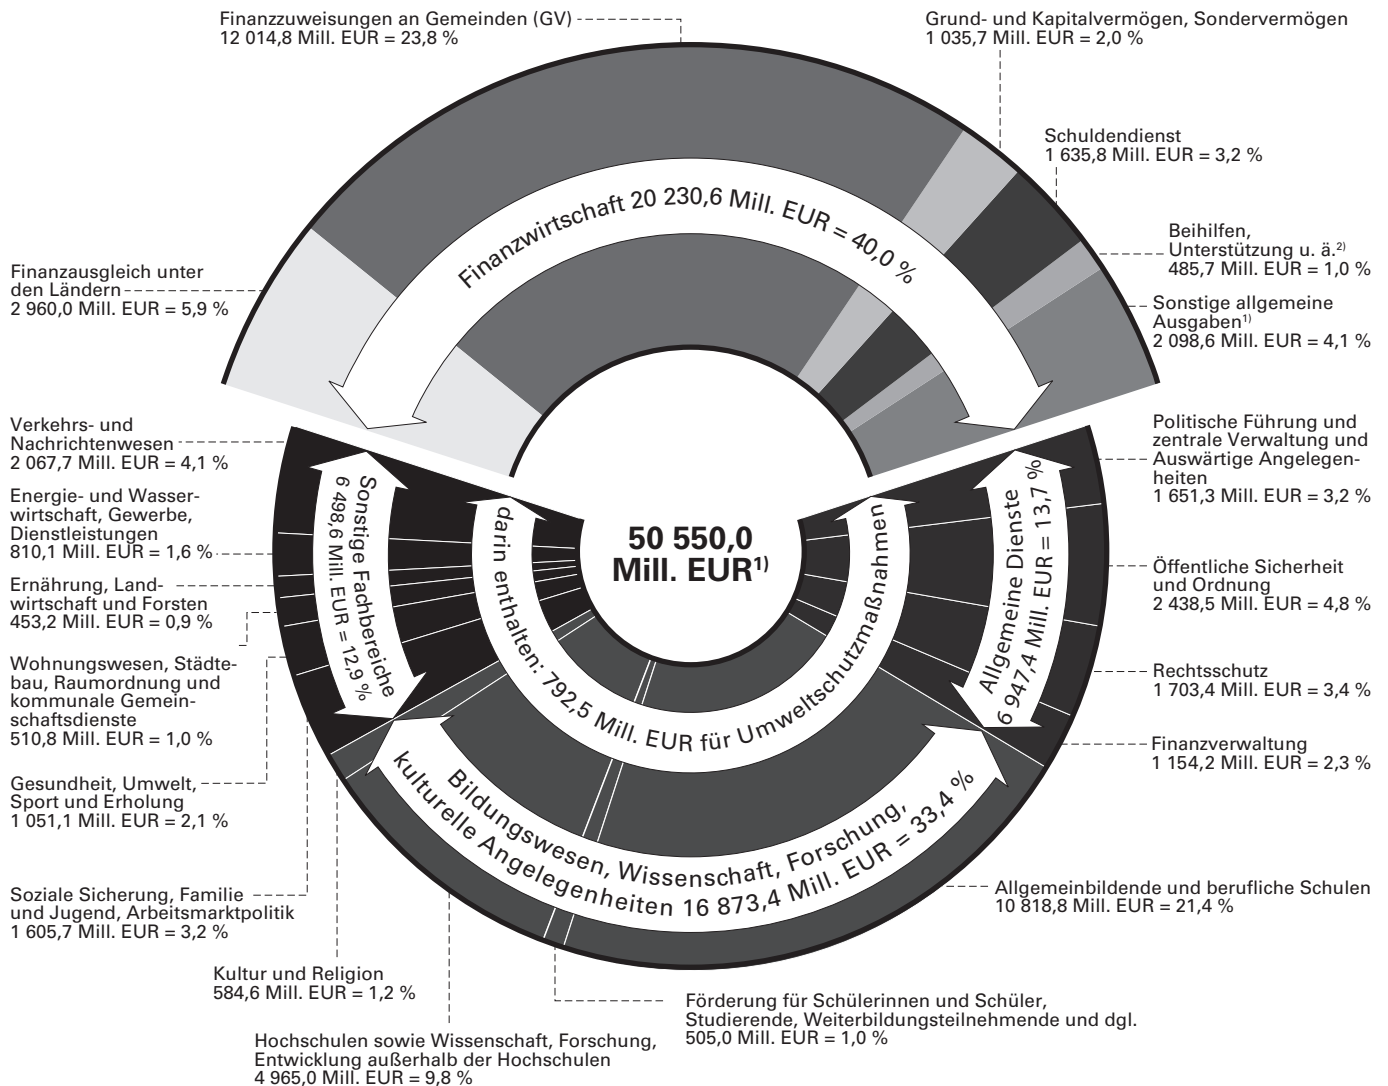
Finanzzuweisungen an Gemeinden (GV)
12 014,8 Mill. EUR = 23,8 %

Grund- und Kapitalvermögen, Sondervermögen
1 035,7 Mill. EUR = 2,0 %

Schuldendienst
1 635,8 Mill. EUR = 3,2 %

Beihilfen, Unterstützung u. ä.$^{2)}$
485,7 Mill. EUR = 1,0 %

Sonstige allgemeine Ausgaben$^{1)}$
2 098,6 Mill. EUR = 4,1 %

Finanzausgleich unter den Ländern
2 960,0 Mill. EUR = 5,9 %

Finanzwirtschaft 20 230,6 Mill. EUR = 40,0 %

Verkehrs- und Nachrichtenwesen
2 067,7 Mill. EUR = 4,1 %

Energie- und Wasserwirtschaft, Gewerbe, Dienstleistungen
810,1 Mill. EUR = 1,6 %

Ernährung, Landwirtschaft und Forsten
453,2 Mill. EUR = 0,9 %

Wohnungswesen, Städtebau, Raumordnung und kommunale Gemeinschaftsdienste
510,8 Mill. EUR = 1,0 %

Gesundheit, Umwelt, Sport und Erholung
1 051,1 Mill. EUR = 2,1 %

Soziale Sicherung, Familie und Jugend, Arbeitsmarktpolitik
1 605,7 Mill. EUR = 3,2 %

Kultur und Religion
584,6 Mill. EUR = 1,2 %

Hochschulen sowie Wissenschaft, Forschung, Entwicklung außerhalb der Hochschulen
4 965,0 Mill. EUR = 9,8 %

Sonstige Fachbereiche
6 498,6 Mill. EUR = 12,9 %

50 550,0
Mill. EUR$^{1)}$

darin enthalten: 792,5 Mill. EUR für Umweltschutzmaßnahmen

Allgemeine Dienste
6 947,4 Mill. EUR = 13,7 %

Politische Führung und zentrale Verwaltung und Auswärtige Angelegenheiten
1 651,3 Mill. EUR = 3,2 %

Öffentliche Sicherheit und Ordnung
2 438,5 Mill. EUR = 4,8 %

Rechtsschutz
1 703,4 Mill. EUR = 3,4 %

Finanzverwaltung
1 154,2 Mill. EUR = 2,3 %

Bildungswesen, Wissenschaft, Forschung, kulturelle Angelegenheiten 16 873,4 Mill. EUR = 33,4 %

Allgemeinbildende und berufliche Schulen
10 818,8 Mill. EUR = 21,4 %

Förderung für Schülerinnen und Schüler, Studierende, Weiterbildungsteilnehmende und dgl.
505,0 Mill. EUR = 1,0 %